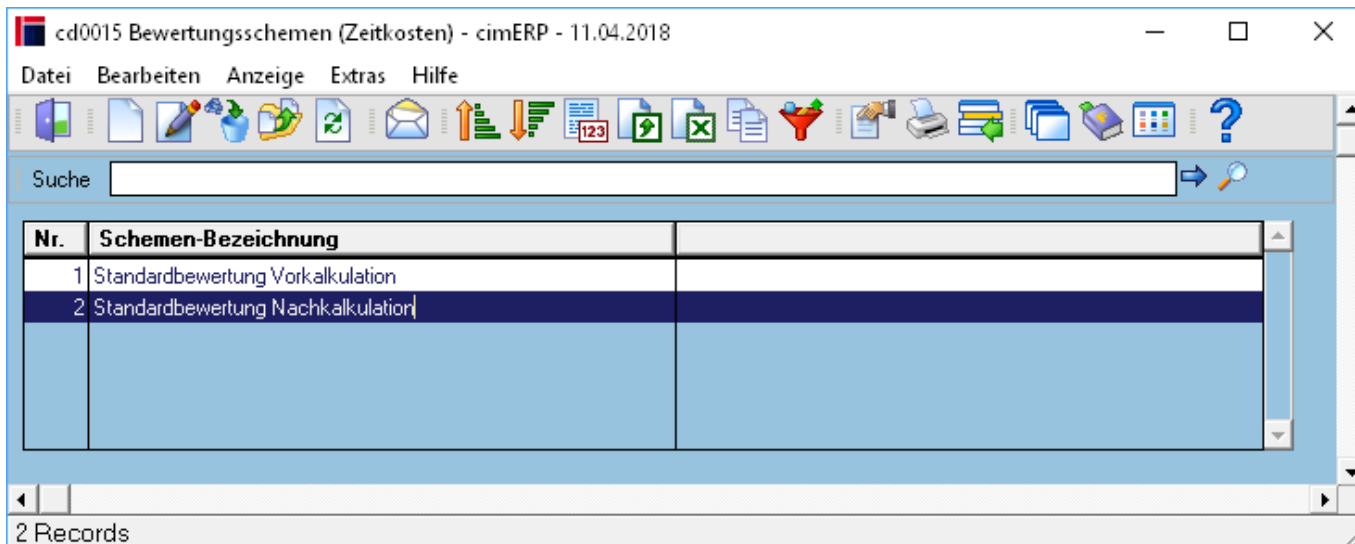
cd0015 Bewertungsschemen (Zeitkosten) - cimERP - 11.04.2018

Datei Bearbeiten Anzeige Extras Hilfe

Suche

| Nr. | Schemen-Bezeichnung | |
|---|---|---|
| 1 | Standardbewertung Vorkalkulation | |
| 2 | Standardbewertung Nachkalkulation | |

2 Records